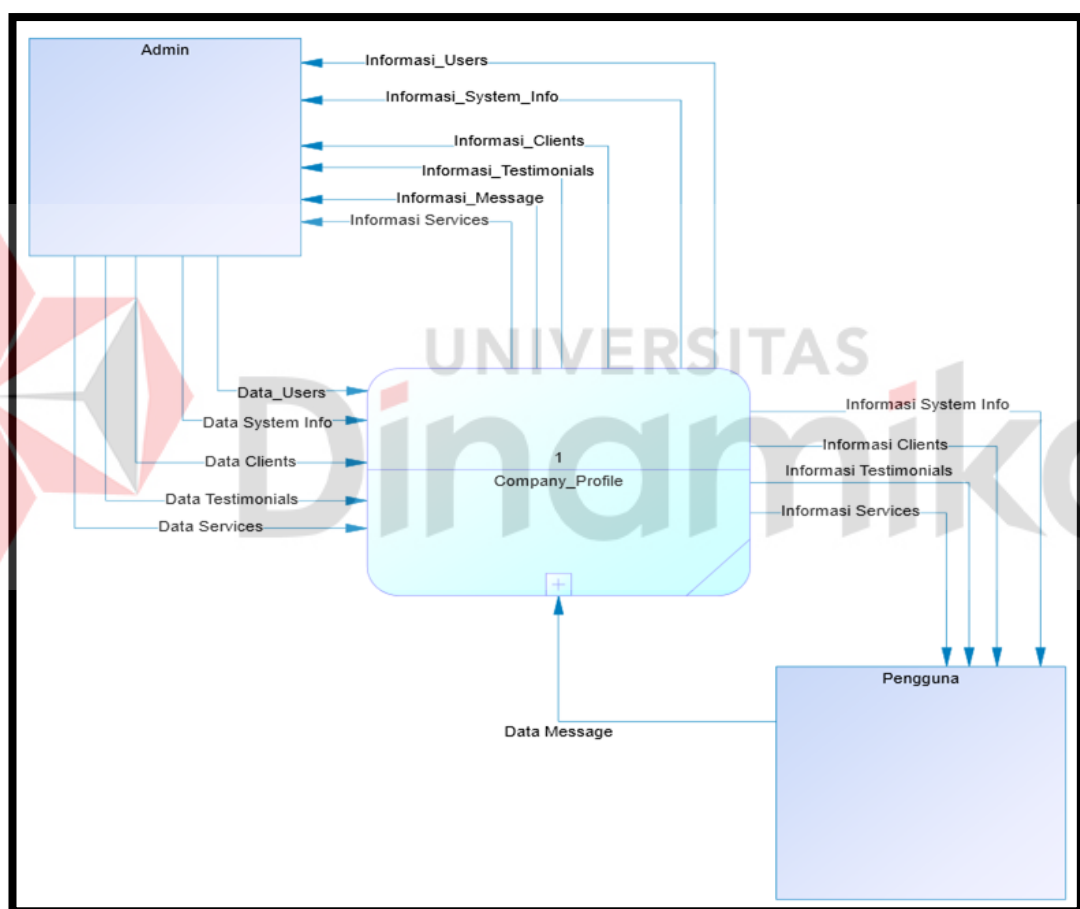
Admin

Informasi_Users

Informasi_System_Info

Informasi_Clients

Informasi_Testimonials

Informasi_Message

Informasi Services

Data_Users

Data System Info

Data Clients

Data Testimonials

Data Services

1
Company_Profile

Informasi System Info

Informasi Clients

Informasi Testimonials

Informasi Services

Pengguna

Data Message

UNIVERSITAS
Dinamika